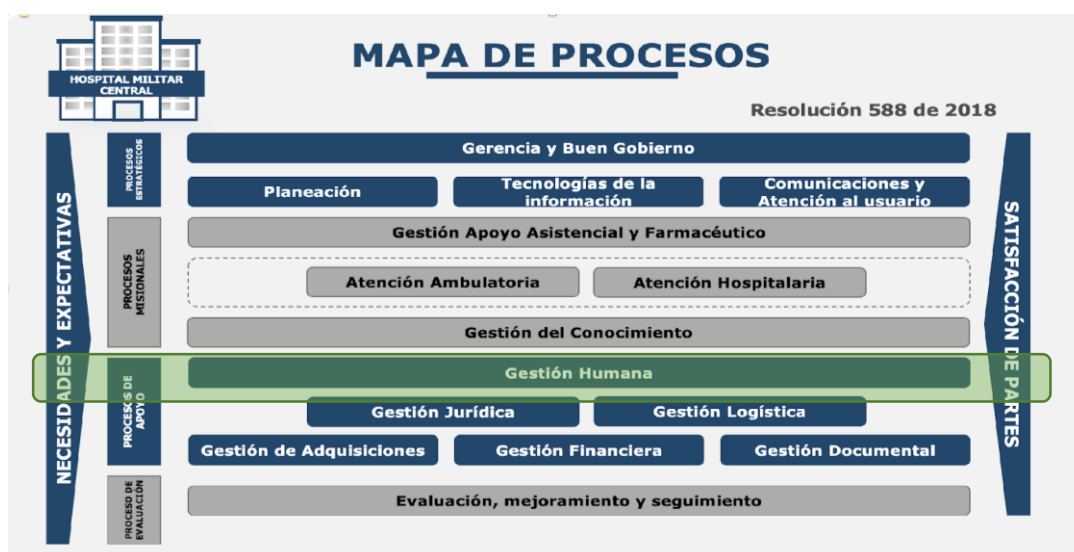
HOSPITAL MILITAR CENTRAL

MAPA DE PROCESOS

Resolución 588 de 2018

NECESIDADES Y EXPECTATIVAS

PROCESOS ESTRATÉGICOS

Gerencia y Buen Gobierno

Planeación

Tecnologías de la información

Comunicaciones y Atención al usuario

PROCESOS MISIONALES

Gestión Apoyo Asistencial y Farmacéutico

Atención Ambulatoria

Atención Hospitalaria

Gestión del Conocimiento

PROCESOS DE APOYO

Gestión Humana

Gestión Jurídica

Gestión Logística

Gestión de Adquisiciones

Gestión Financiera

Gestión Documental

PROCESO DE EVALUACIÓN

Evaluación, mejoramiento y seguimiento

SATISFACCIÓN DE PARTES